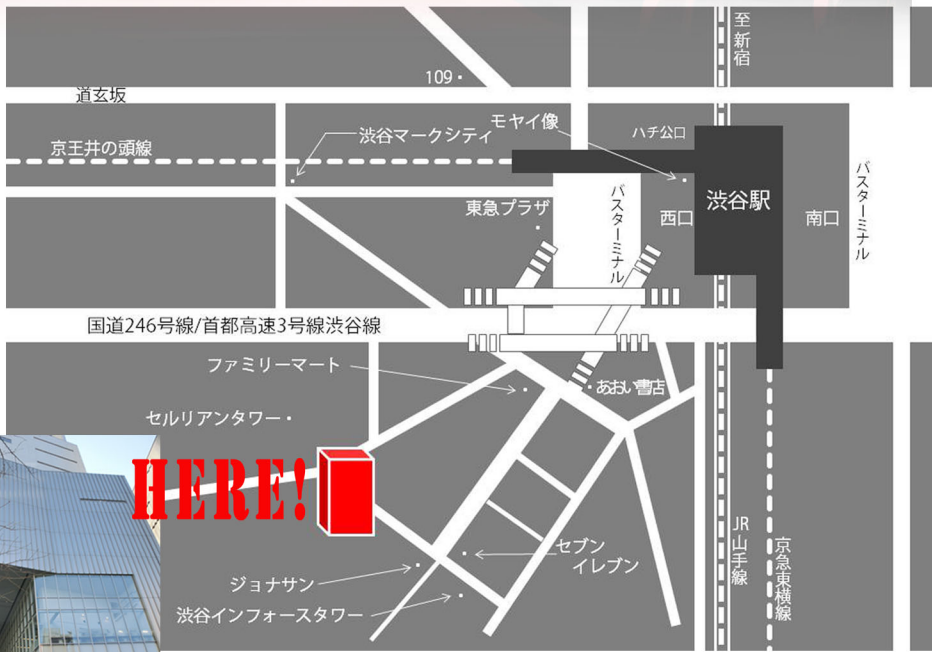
至
新
宿

109・

道玄坂

モヤイ像

ハチ公口

京王井の頭線

渋谷マークシティ

渋谷駅

バスターミナル

東急プラザ

バスターミナル

西口

南口

国道246号線/首都高速3号線渋谷線

ファミリーマート

・あおい書店

セルリアンタワー・

HERE!

JR
山手線

京急東横線

セブン
イレブン

ジョナサン

渋谷インフォースタワー